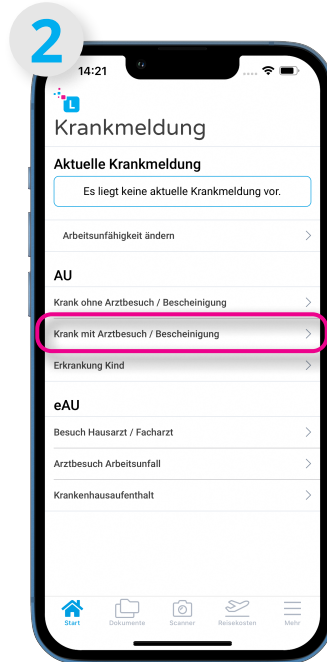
2

14:21

Krankmeldung

Aktuelle Krankmeldung

Es liegt keine aktuelle Krankmeldung vor.

Arbeitsunfähigkeit ändern

AU

Krank ohne Arztbesuch / Bescheinigung

Krank mit Arztbesuch / Bescheinigung

Erkrankung Kind

eAU

Besuch Hausarzt / Facharzt

Arztbesuch Arbeitsunfall

Krankenhausaufenthalt

Start Dokumente Scanner Reisekosten Mehr